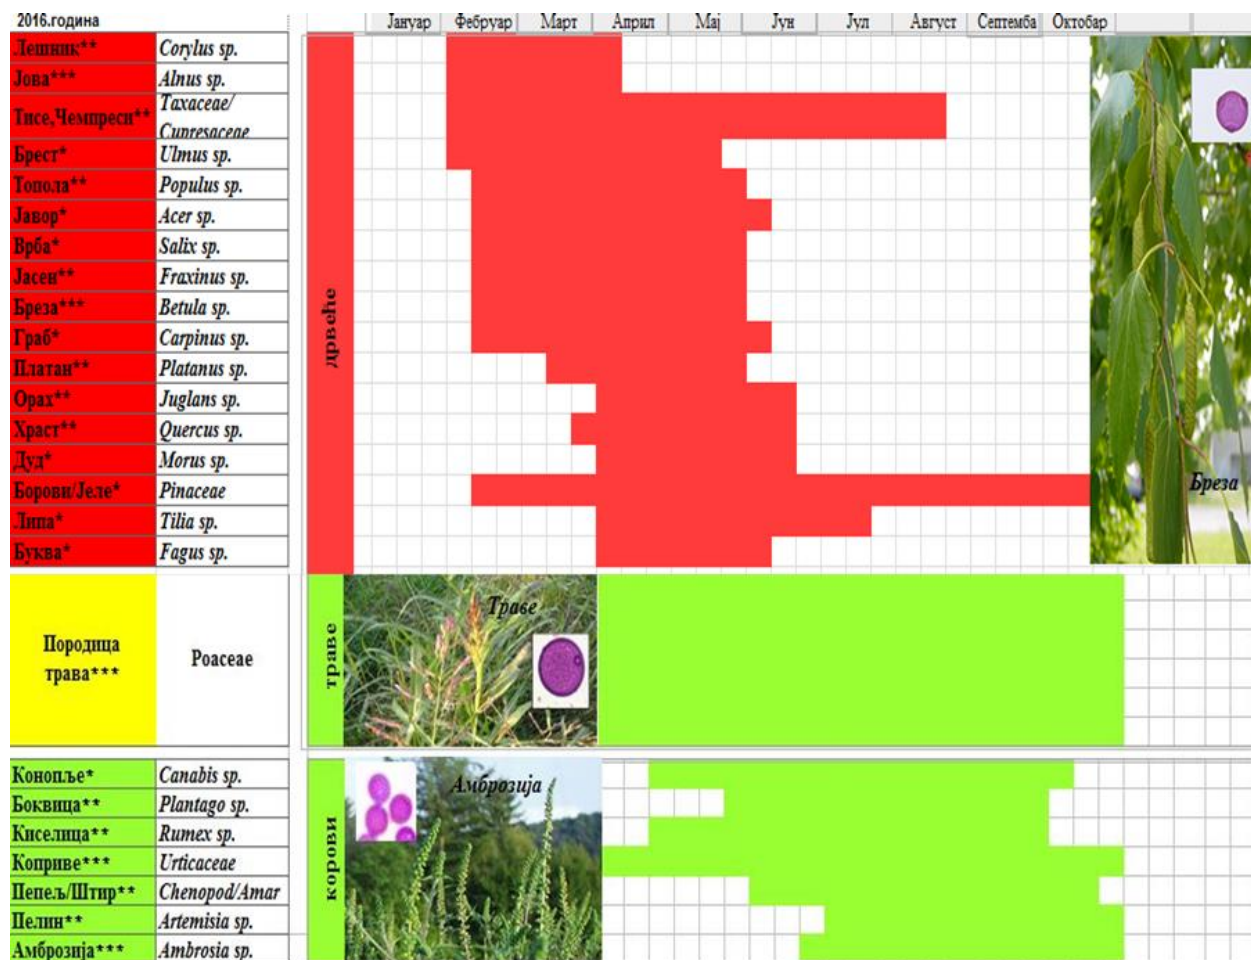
2016.година

| | | Јануар | Фебруар | Март | Април | Мај | Јун | Јул | Август | Септемба | Октобар |
|---|---|---|---|---|---|---|---|---|---|---|---|
| Лешник** | Corylus sp. | | | | | | | | | | |
| Јова*** | Alnus sp. | | | | | | | | | | |
| Тисе,Чемпреси** | Taxaceae/ Cupresaceae | | | | | | | | | | |
| Брест* | Ulmus sp. | | | | | | | | | | |
| Топола** | Populus sp. | | | | | | | | | | |
| Јавор* | Acer sp. | | | | | | | | | | |
| Врба* | Salix sp. | | | | | | | | | | |
| Јасен** | Fraxinus sp. | | | | | | | | | | |
| Бреза*** | Betula sp. | | | | | | | | | | |
| Граб* | Carpinus sp. | | | | | | | | | | |
| Платан** | Platanus sp. | | | | | | | | | | |
| Орах** | Juglans sp. | | | | | | | | | | |
| Храст** | Quercus sp. | | | | | | | | | | |
| Дуд* | Morus sp. | | | | | | | | | | |
| Борови/Јеле* | Pinaceae | | | | | | | | | | |
| Липа* | Tilia sp. | | | | | | | | | | |
| Буква* | Fagus sp. | | | | | | | | | | |
| Породица трава*** | Poaceae | | | | | | | | | | |
| Конопље* | Canabis sp. | | | | | | | | | | |
| Боквица** | Plantago sp. | | | | | | | | | | |
| Киселица** | Rumex sp. | | | | | | | | | | |
| Коприве*** | Urticaceae | | | | | | | | | | |
| Пепељ/Штир** | Chenopod/Amar | | | | | | | | | | |
| Пелин** | Artemisia sp. | | | | | | | | | | |
| Амброзија*** | Ambrosia sp. | | | | | | | | | | |

дрвеће

Бреза

траве

Траве

корови

Амброзија